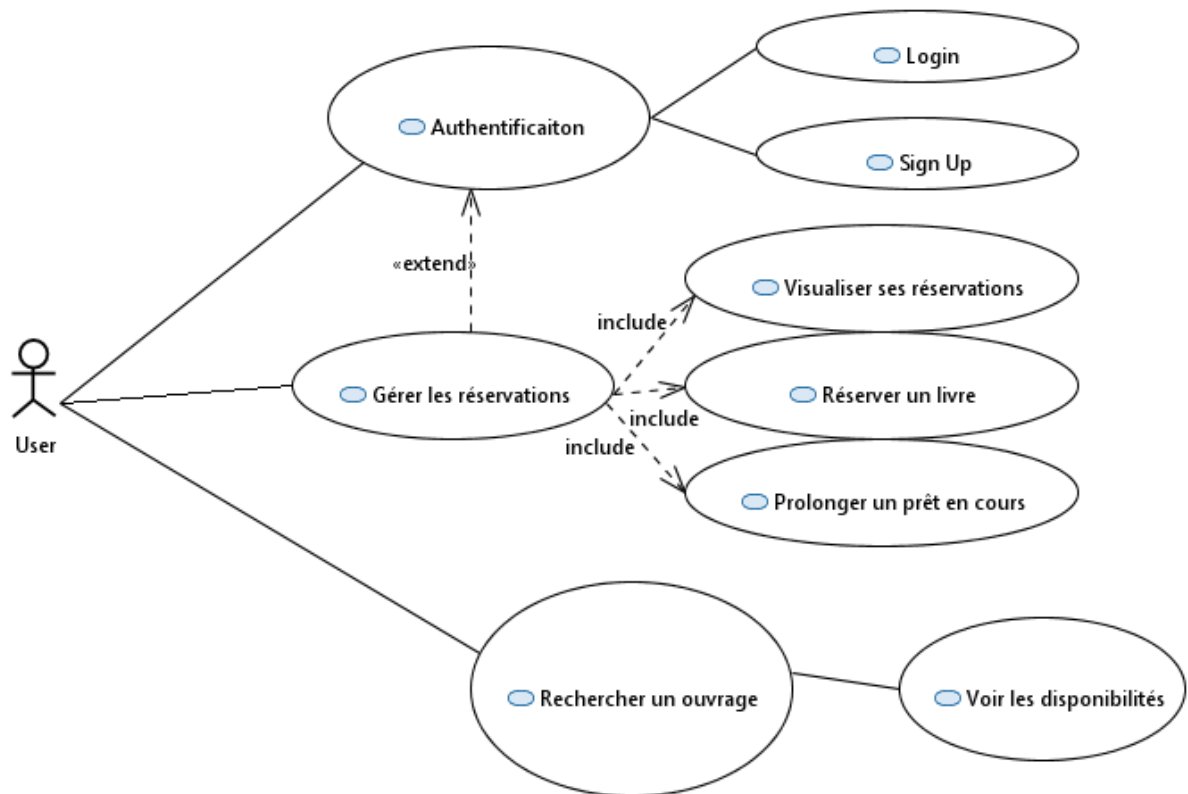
Login

Authentificaiton

Sign Up

«extend»

Visualiser ses réservations

include

User

Gérer les réservations

Réserver un livre

include

include

Prolonger un prêt en cours

Rechercher un ouvrage

Voir les disponibilités